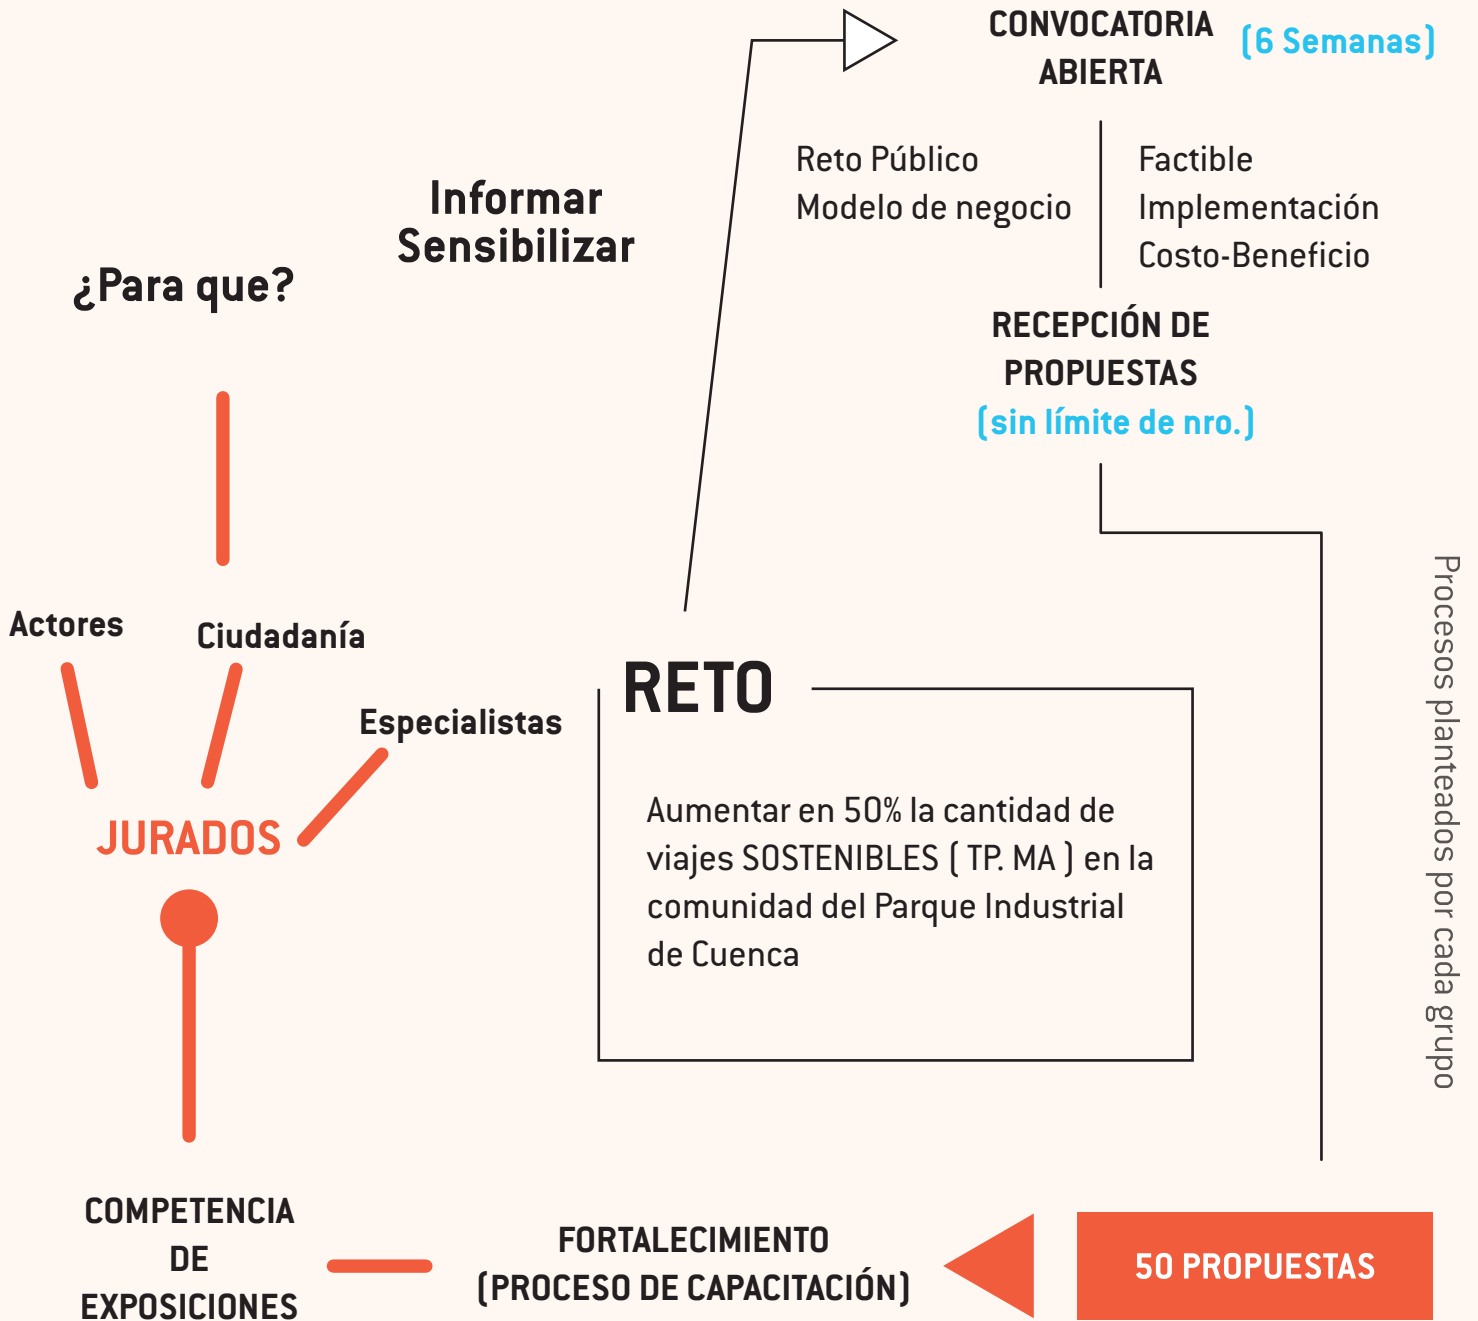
CONVOCATORIA ABIERTA (6 Semanas)

Reto Público
Modelo de negocio

Factible
Implementación
Costo-Beneficio

RECEPCIÓN DE PROPUESTAS
(sin límite de nro.)

Informar
Sensibilizar

¿Para que?

Actores

Ciudadanía

Especialistas

JURADOS

RETO

Aumentar en 50% la cantidad de viajes SOSTENIBLES ( TP. MA ) en la comunidad del Parque Industrial de Cuenca

Procesos planteados por cada grupo

COMPETENCIA DE EXPOSICIONES

FORTALECIMIENTO (PROCESO DE CAPACITACIÓN)

50 PROPUESTAS